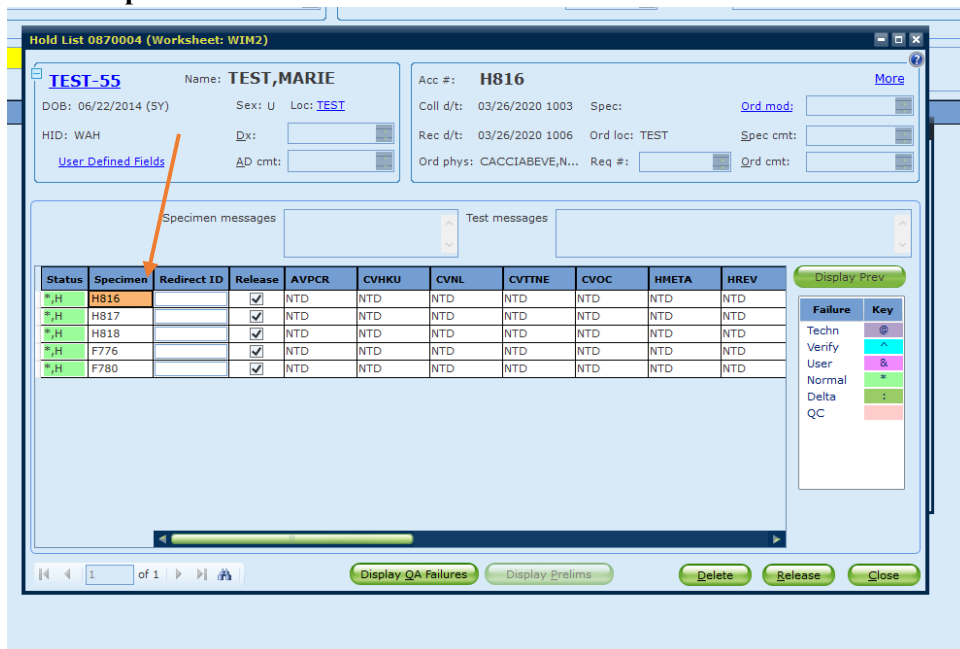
Hold List 0870004 (Worksheet: WIM2)

TEST-55 Name: TEST,MARIE
DOB: 06/22/2014 (5Y) Sex: U Loc: TEST
HID: WAH Dx:
User Defined Fields AD cmt:

Acc #: H816 More
Coll d/t: 03/26/2020 1003 Spec: Ord mod:
Rec d/t: 03/26/2020 1006 Ord loc: TEST Spec cmt:
Ord phys: CACCIABEVE,N... Req #: Ord cmt:

Specimen messages Test messages

| Status | Specimen | Redirect ID | Release | AVPCR | CVHKU | CVNL | CVTTNE | CVOC | HMETA | HREV |
|---|---|---|---|---|---|---|---|---|---|---|
| *,H | H816 | | ☑ | NTD | NTD | NTD | NTD | NTD | NTD | NTD |
| *,H | H817 | | ☑ | NTD | NTD | NTD | NTD | NTD | NTD | NTD |
| *,H | H818 | | ☑ | NTD | NTD | NTD | NTD | NTD | NTD | NTD |
| *,H | F776 | | ☑ | NTD | NTD | NTD | NTD | NTD | NTD | NTD |
| *,H | F780 | | ☑ | NTD | NTD | NTD | NTD | NTD | NTD | NTD |

Display Prev

| Failure | Key |
|---|---|
| Techn | @ |
| Verify | ^ |
| User | & |
| Normal | * |
| Delta | : |
| QC | |

1 of 1

Display QA Failures Display Prelims Delete Release Close